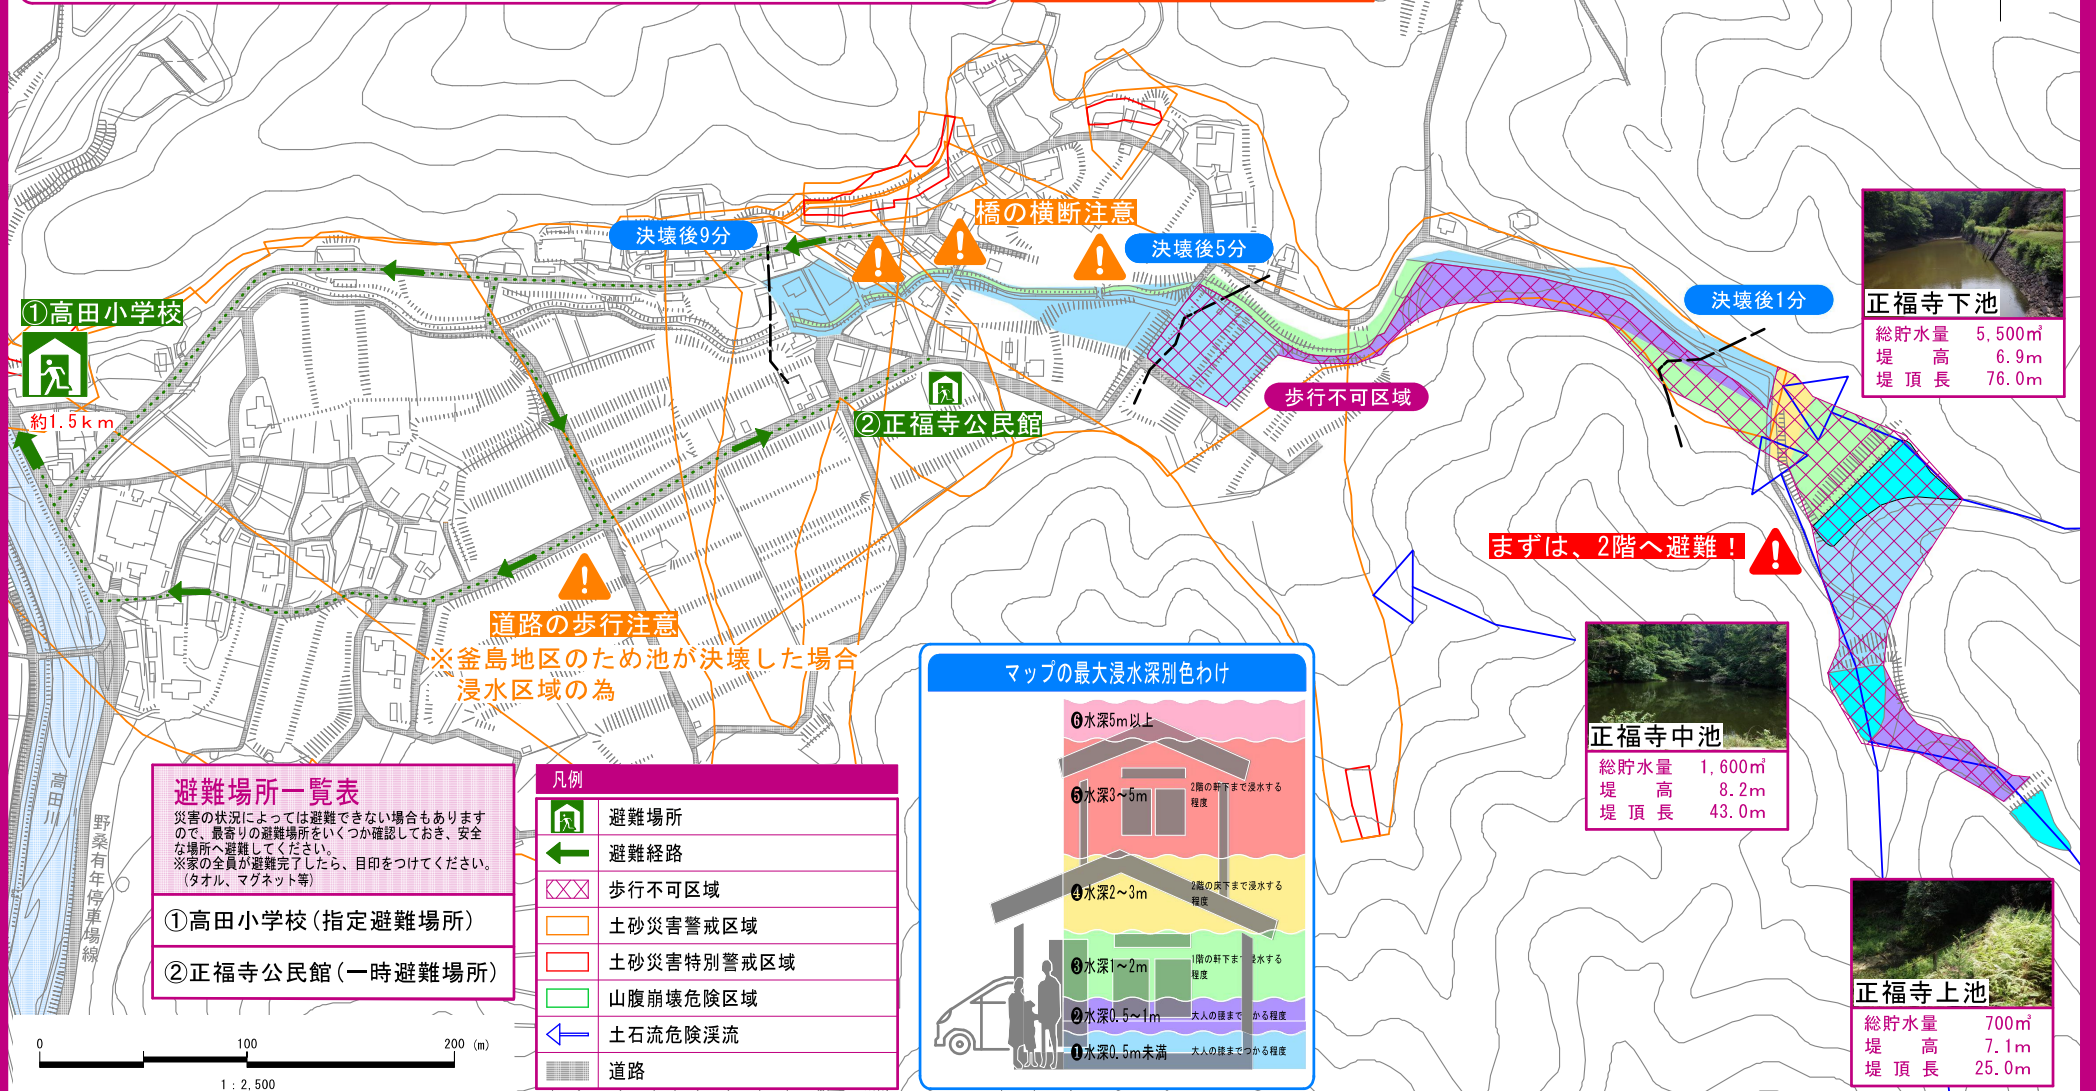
橋の横断注意

決壊後9分

決壊後5分

決壊後1分

①高田小学校

約1.5ｋｍ

②正福寺公民館

歩行不可区域

まずは、2階へ避難！

道路の歩行注意

※釜島地区のため池が決壊した場合浸水区域の為

正福寺下池

| 総貯水量 | 5,500㎥ |
|---|---|
| 堤　高 | 6.9ｍ |
| 堤 頂 長 | 76.0ｍ |

正福寺中池

| 総貯水量 | 1,600㎥ |
|---|---|
| 堤　高 | 8.2ｍ |
| 堤 頂 長 | 43.0ｍ |

正福寺上池

| 総貯水量 | 700㎥ |
|---|---|
| 堤　高 | 7.1ｍ |
| 堤 頂 長 | 25.0ｍ |

高田川

野桑有年停車場線

避難場所一覧表

災害の状況によっては避難できない場合もありますので、最寄りの避難場所をいくつか確認しておき、安全な場所へ避難してください。
※家の全員が避難完了したら、目印をつけてください。（タオル、マグネット等）

①高田小学校（指定避難場所）

②正福寺公民館（一時避難場所）

凡例

避難場所
避難経路
歩行不可区域
土砂災害警戒区域
土砂災害特別警戒区域
山腹崩壊危険区域
土石流危険渓流
道路

マップの最大浸水深別色わけ

❻水深5m以上
❺水深3～5m　2階の軒下まで浸水する程度
❹水深2～3m　2階の床下まで浸水する程度
❸水深1～2m　1階の軒下まで浸水する程度
❷水深0.5～1m　大人の腰まで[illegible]かる程度
❶水深0.5m未満　大人の膝までつかる程度

0　100　200（m）
1：2,500